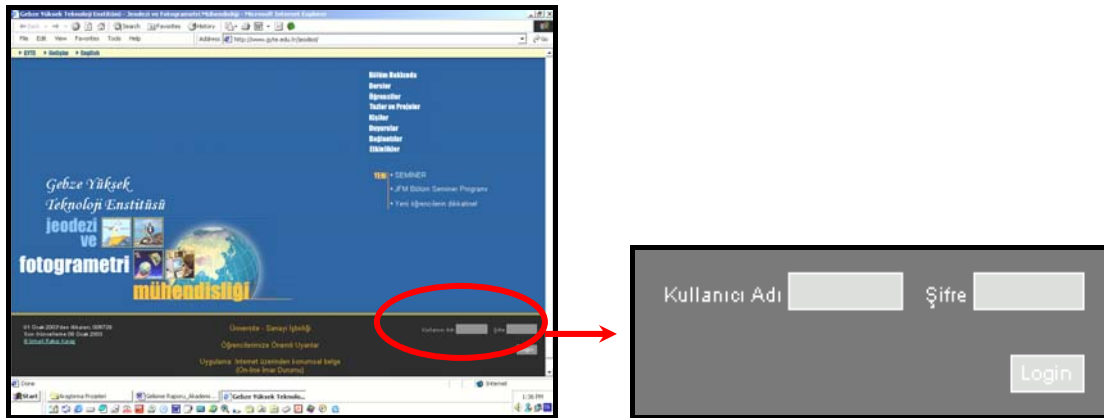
Gebze Yüksek Teknoloji Enstitüsü - Jeodezi ve Fotogrametri Mühendisliği - Microsoft Internet Explorer

File Edit View Favorites Tools Help

Search Favorites History

Address http://www.gyte.edu.tr/jeodezi/

Go

GYTE Iletişim English

Bölüm Hakkında
Dersler
Öğrenciler
Tezler ve Projeler
Kişiler
Duyurular
Bağlantılar
Etkinlikler

YENİ SEMİNER
JFM Bölüm Seminer Programı
Yeni öğrencilerin dikkatine!

Gebze Yüksek Teknoloji Enstitüsü
jeodezi ve fotogrametri mühendisliği

01 Ocak 2003'den itibaren: 000739
Son Güncelleme 08 Ocak 2003
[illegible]

Üniversite - Sanayi İşbirliği

Öğrencilerimize Önemli Uyarılar

Uygulama: Internet üzerinden konumsal belge (On-line İmar Durumu)

Kullanıcı Adı Şifre

Done

Internet

Start

1:36 PM

Kullanıcı Adı Şifre

Login